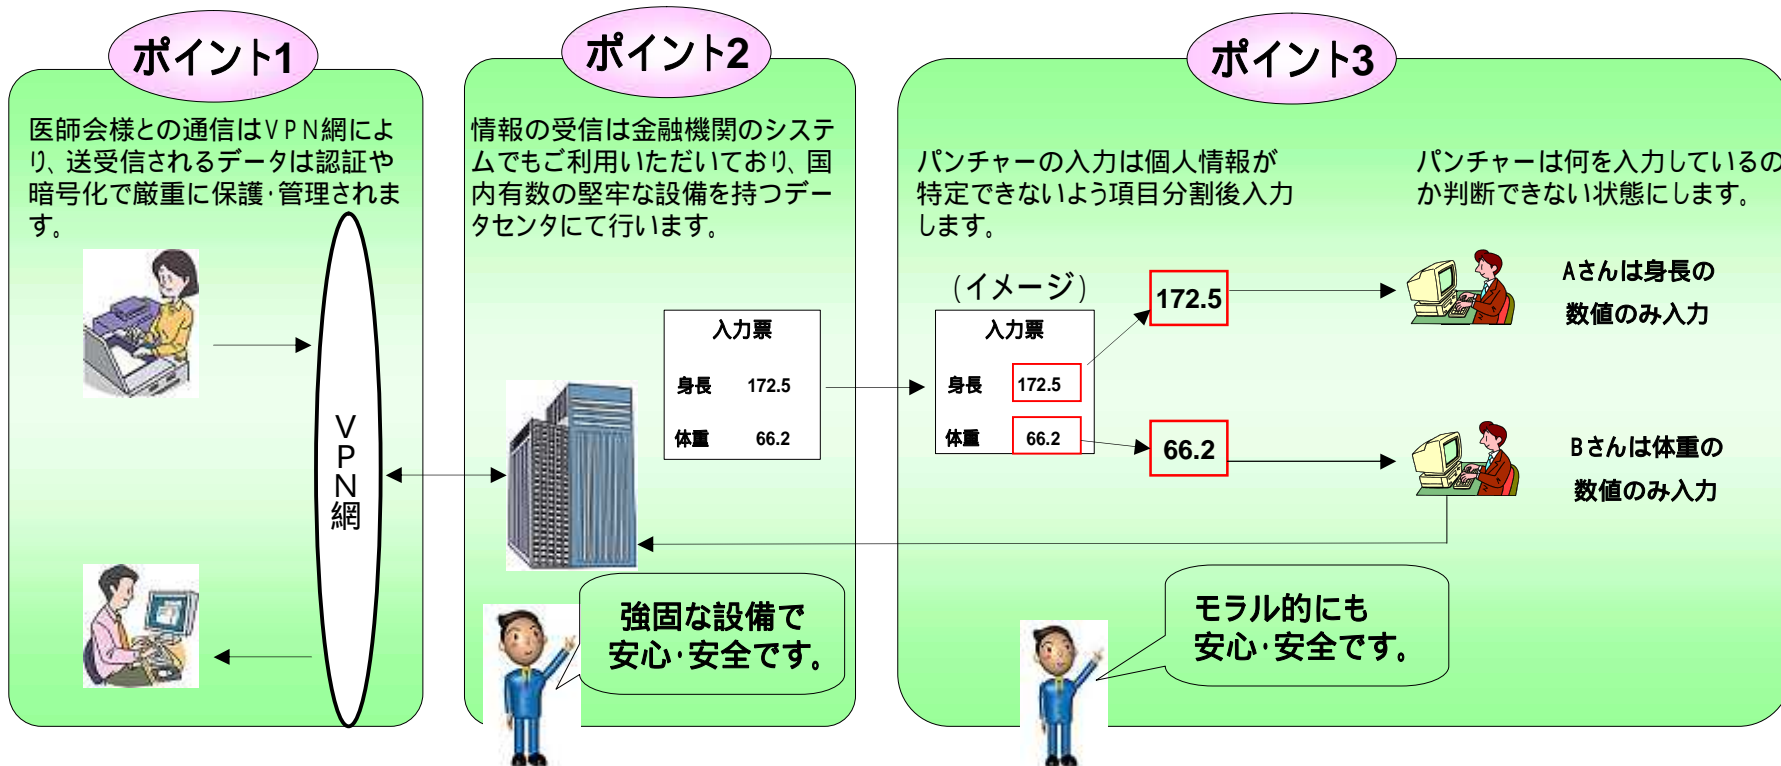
ポイント1

医師会様との通信はVPN網により、送受信されるデータは認証や暗号化で厳重に保護・管理されます。

VPN網

ポイント2

情報の受信は金融機関のシステムでもご利用いただいており、国内有数の堅牢な設備を持つデータセンタにて行います。

入力票

| 身長 | 172.5 |
|---|---|
| 体重 | 66.2 |

強固な設備で安心・安全です。

ポイント3

パンチャーの入力は個人情報が特定できないよう項目分割後入力します。

パンチャーは何を入力しているのか判断できない状態にします。

（イメージ）

入力票

| 身長 | 172.5 |
|---|---|
| 体重 | 66.2 |

172.5

66.2

Aさんは身長の数値のみ入力

Bさんは体重の数値のみ入力

モラル的にも安心・安全です。